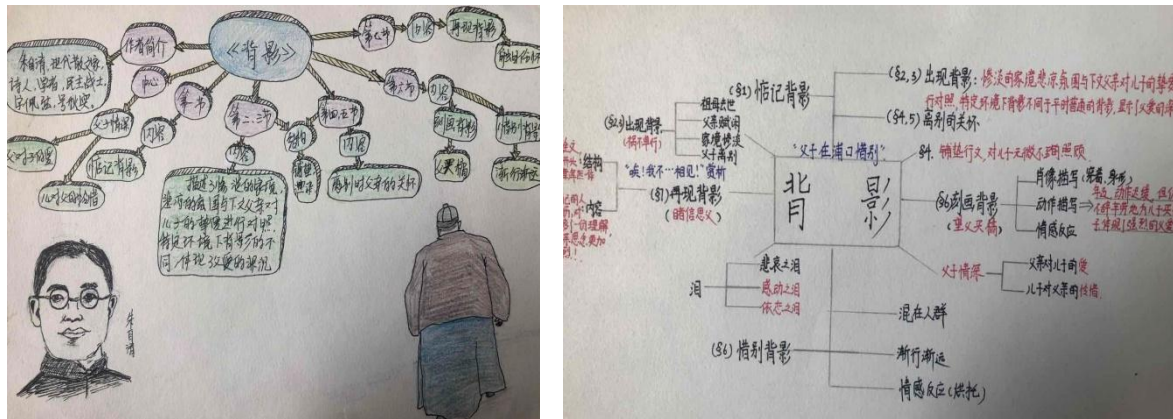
《背影》

作者简介

朱自清，现代散文家，诗人，学者，民主战士，字佩弦，号秋实。

第一节

第二节

第三节

第四五节

第六节

第七节

再现背影

父子情深

怀念之情

内容

忆记背影

儿时父亲的爱

描述了家里的惨境，送行的氛围，与下文父亲对儿子的举动进行对照，铺垫环境，与背影的不同，体现这段的状况

结构

情景

离别时父亲的关怀

内容

刻画背影

父爱情

惜别背影

渐行渐远

朱自清

(§1) 忆记背影

(§2,3) 出现背影：惨淡的家境是凄凉氛围与下文父亲对儿子的举动

行对照，铺垫环境，写背影不同于平时描述的背影，显示了父亲的

(§4,5) 离别时关怀

(§2,3) 出现背影

(接下段)

祖母去世

父亲赋闲

家境惨淡

父子离别

"父子在浦口惜别"

§4. 铺垫行文，对儿子无微不至的照顾

结构

内容

"唉！我不……相见"赏析

(§1) 再现背影

(暗信息之)

背

影

(§6) 刻画背影

(父爱之情)

肖像描写（穿着，身形）

动作描写 ⇒

情感反应

父子情深

父亲对儿子的爱

儿子对父亲的情

泪

悲哀之泪

感动之泪

依恋之泪

混在人群

(§6) 惜别背影

渐行渐远

情感反应（烘托）